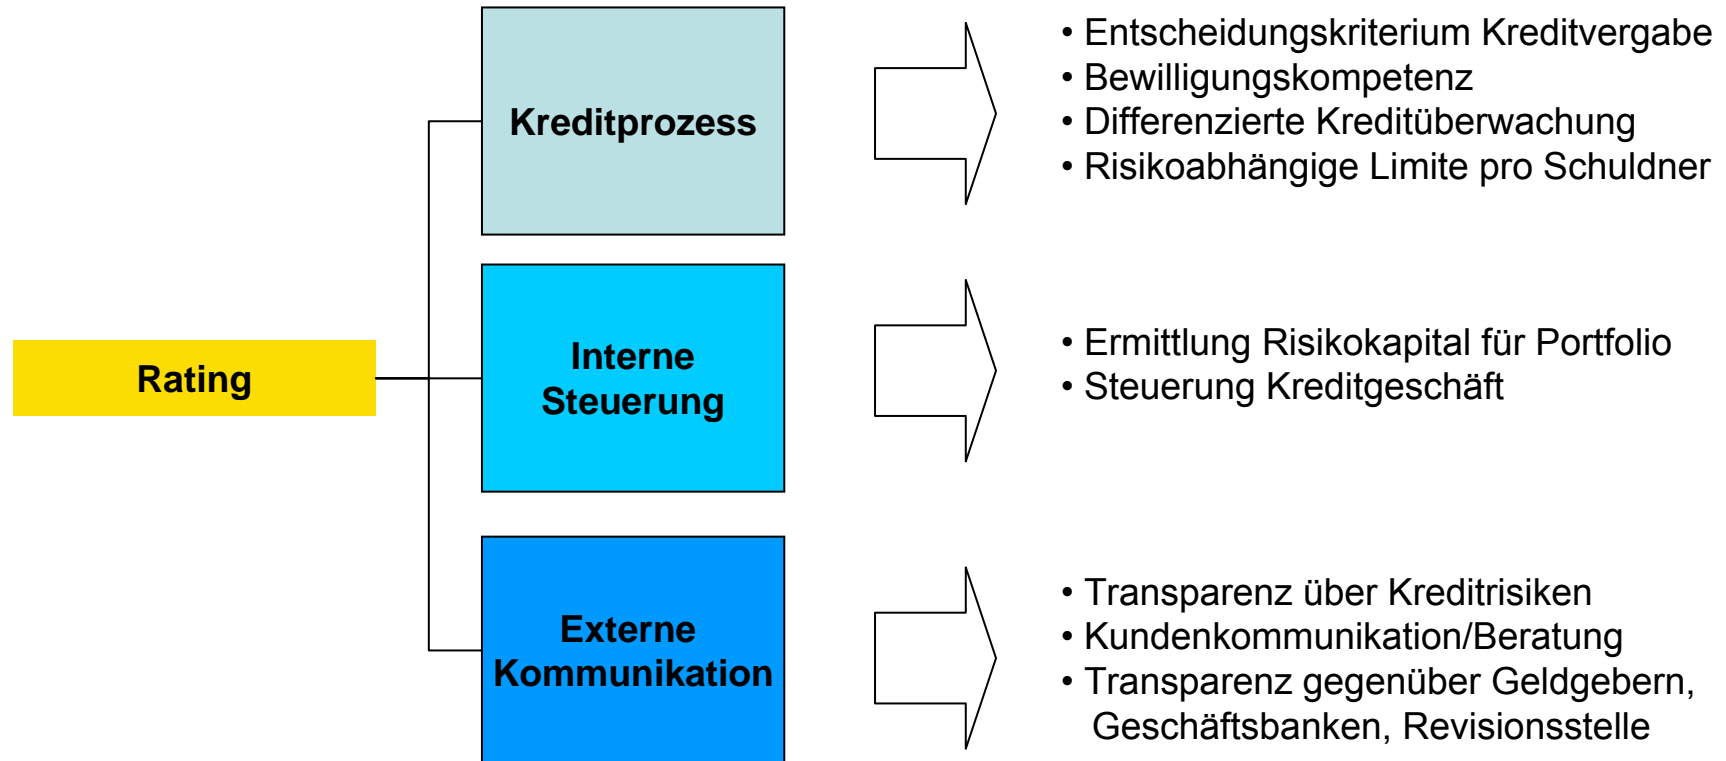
Rating

Kreditprozess

• Entscheidungskriterium Kreditvergabe
• Bewilligungskompetenz
• Differenzierte Kreditüberwachung
• Risikoabhängige Limite pro Schuldner

Interne Steuerung

• Ermittlung Risikokapital für Portfolio
• Steuerung Kreditgeschäft

Externe Kommunikation

• Transparenz über Kreditrisiken
• Kundenkommunikation/Beratung
• Transparenz gegenüber Geldgebern, Geschäftsbanken, Revisionsstelle